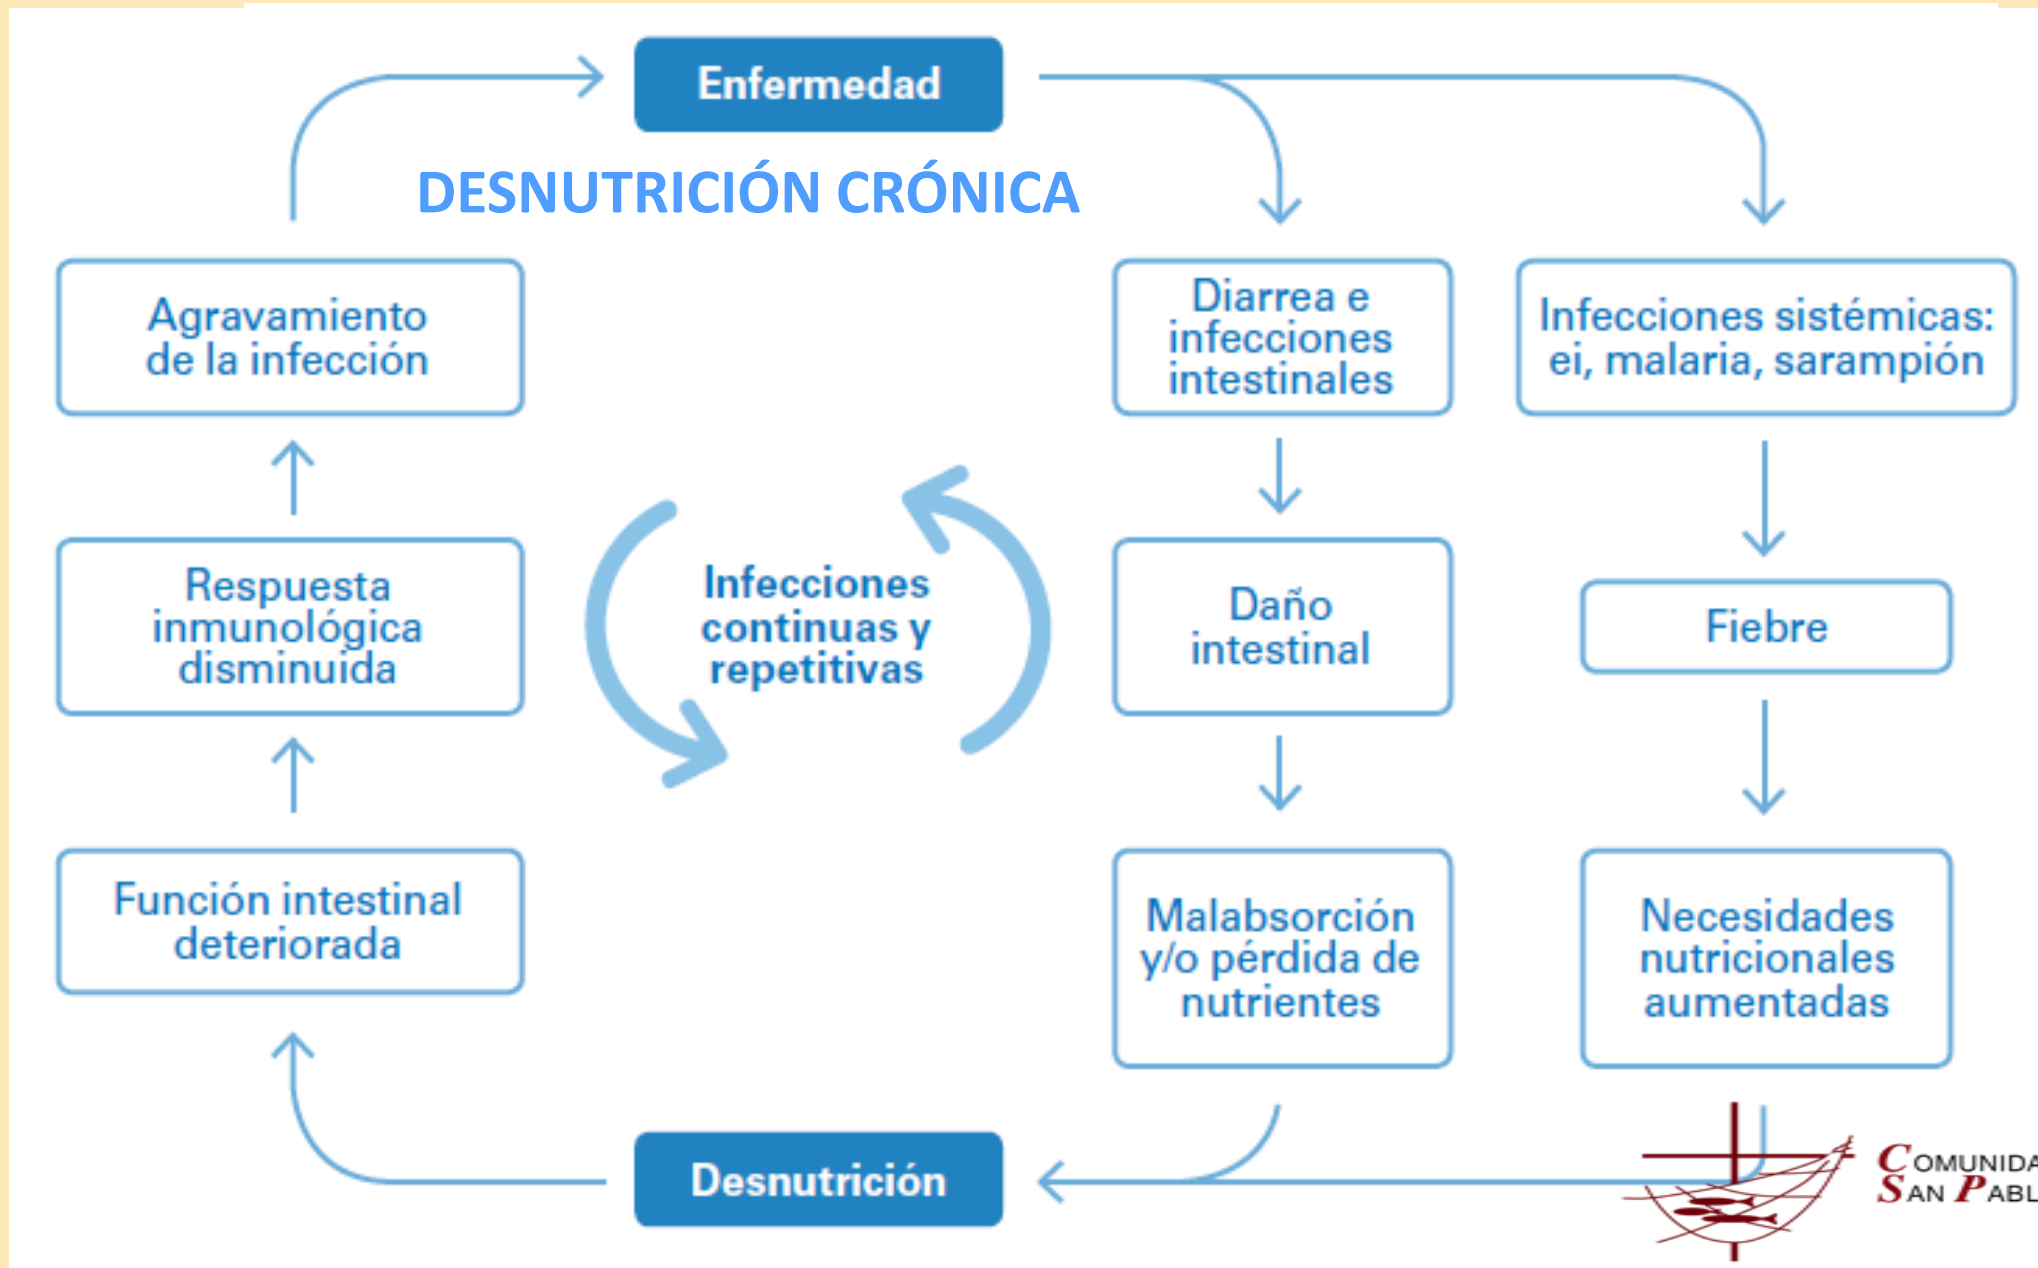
Enfermedad

DESNUTRICIÓN CRÓNICA

Agravamiento de la infección

Diarrea e infecciones intestinales

Infecciones sistémicas: ei, malaria, sarampión

Respuesta inmunológica disminuida

Infecciones continuas y repetitivas

Daño intestinal

Fiebre

Función intestinal deteriorada

Malabsorción y/o pérdida de nutrientes

Necesidades nutricionales aumentadas

Desnutrición

COMUNIDA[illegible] SAN PABL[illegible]